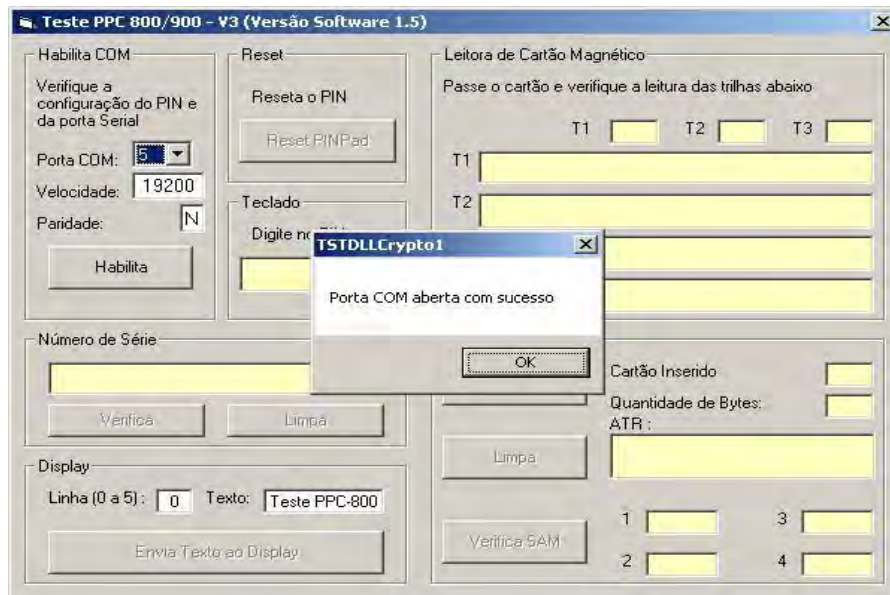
Teste PPC 800/900 - V3 (Versão Software 1.5)

Habilita COM
Verifique a configuração do PIN e da porta Serial
Porta COM: 5
Velocidade: 19200
Paridade: N
Habilita

Reset
Reseta o PIN
Reset PINPad

Teclado
Digite no PIN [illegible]

Leitora de Cartão Magnético
Passe o cartão e verifique a leitura das trilhas abaixo
T1
T2
T3
T1
T2

TSTDLLCrypto1
Porta COM aberta com sucesso
OK

Número de Série
Verifica
Limpa

Cartão Inserido
Quantidade de Bytes:
ATR :
Limpa

Display
Linha (0 a 5) : 0
Texto: Teste PPC-800
Envia Texto ao Display

Verifica SAM
1
2
3
4